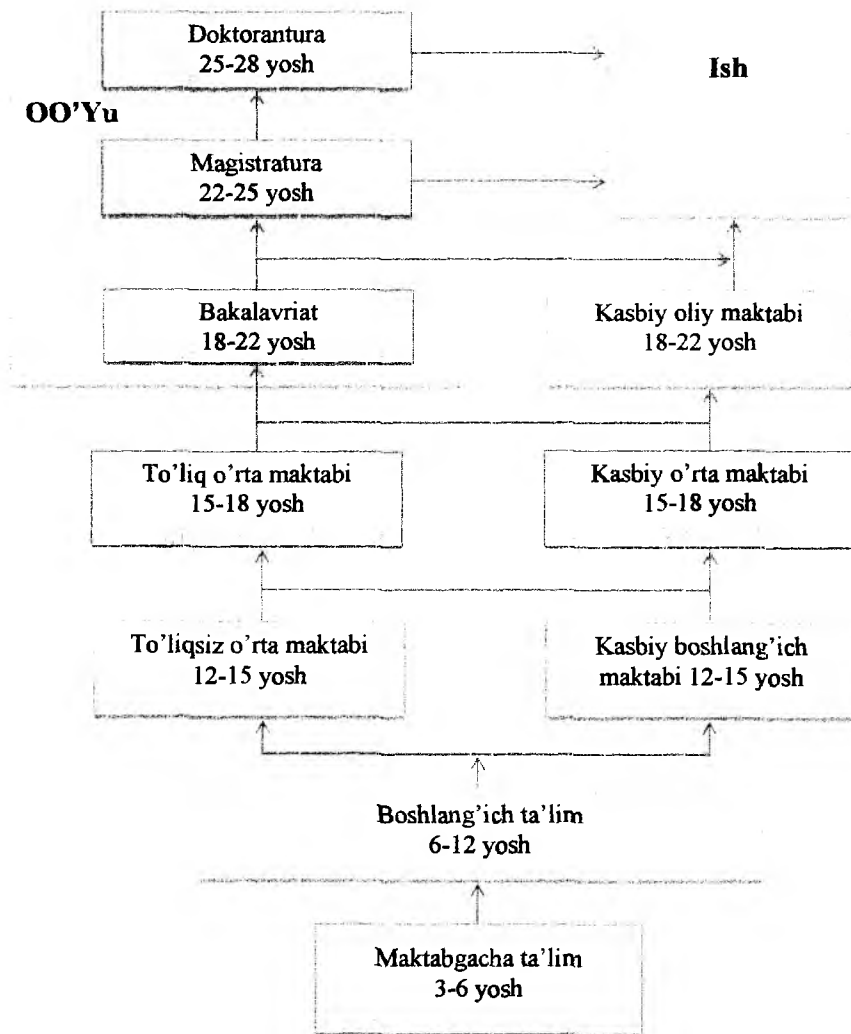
Doktorantura
25-28 yosh

Ish

OO'Yu

Magistratura
22-25 yosh

Bakalavriat
18-22 yosh

Kasbiy oliy maktabi
18-22 yosh

To'liq o'rta maktabi
15-18 yosh

Kasbiy o'rta maktabi
15-18 yosh

To'liqsiz o'rta maktabi
12-15 yosh

Kasbiy boshlang'ich maktabi 12-15 yosh

Boshlang'ich ta'lim
6-12 yosh

Maktabgacha ta'lim
3-6 yosh